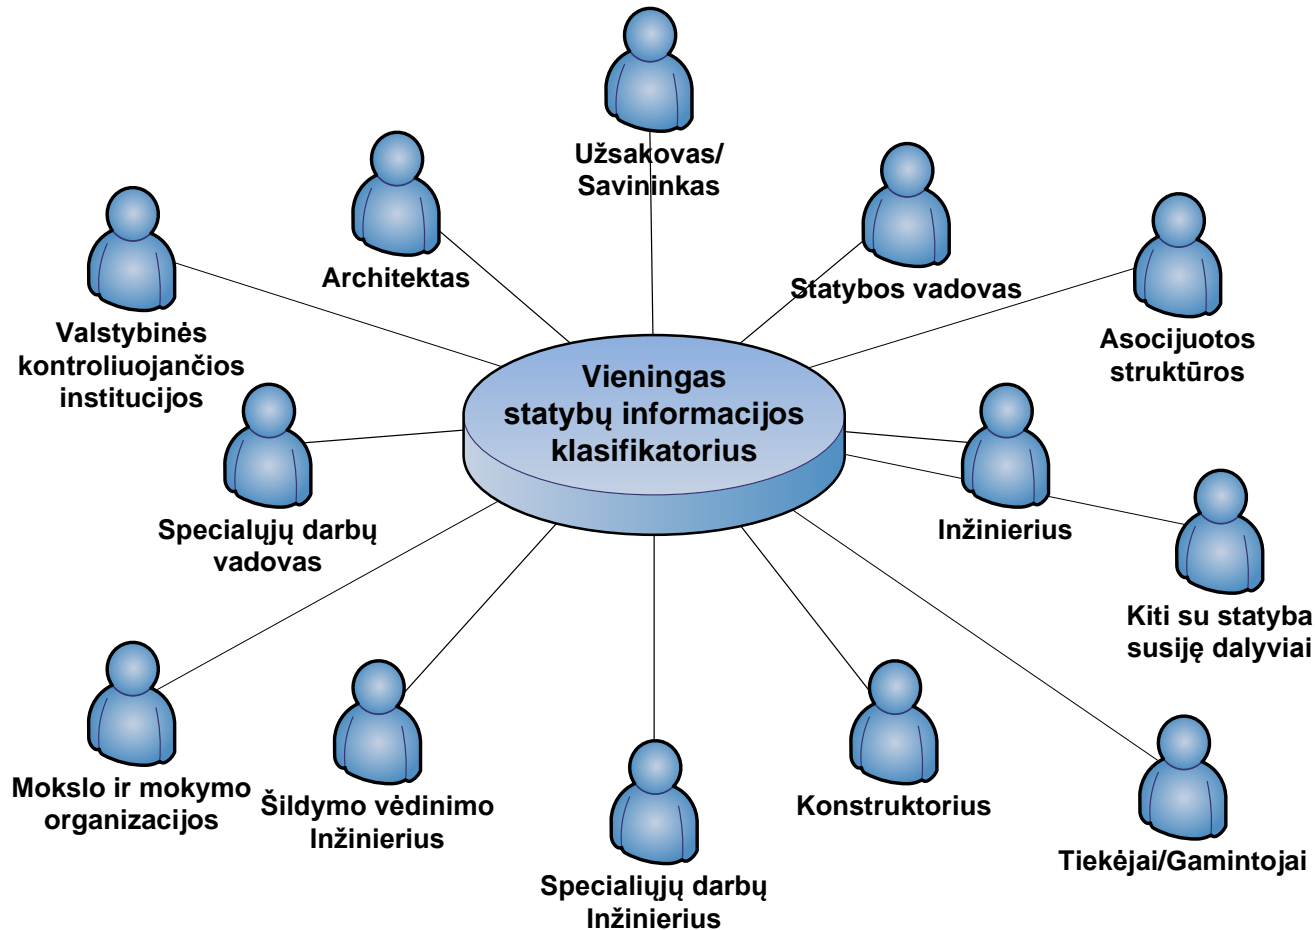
Užsakovas/
Savininkas

Architektas

Statybos vadovas

Valstybinės kontroliuojančios institucijos

Asocijuotos struktūros

Vieningas statybų informacijos klasifikatorius

Specialųjų darbų vadovas

Inžinierius

Kiti su statyba susiję dalyviai

Mokslo ir mokymo organizacijos

Šildymo vėdinimo Inžinierius

Konstruktorius

Tiekėjai/Gamintojai

Specialiųjų darbų Inžinierius